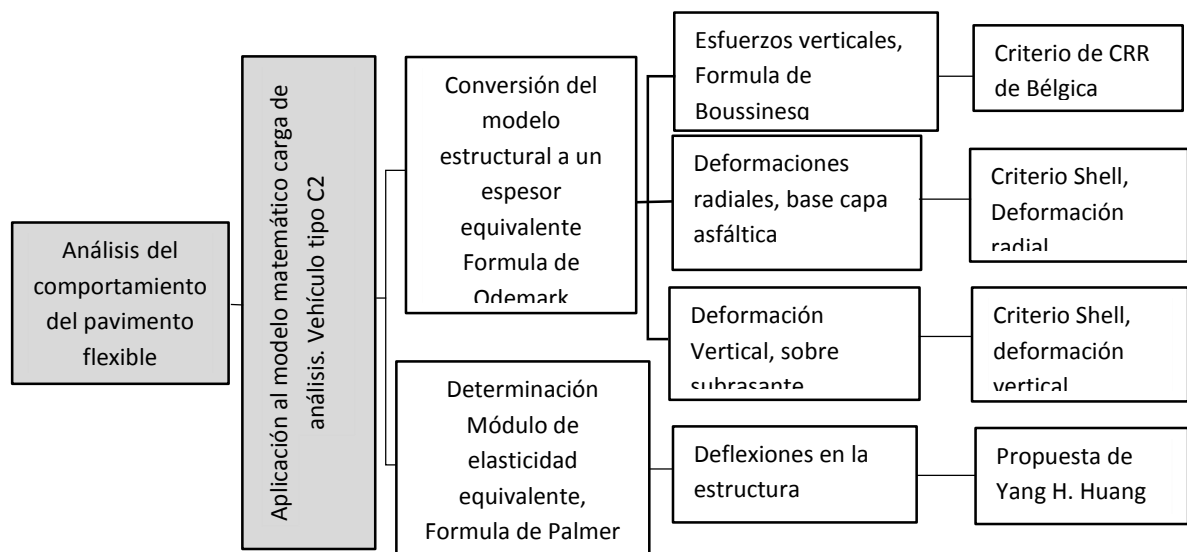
Análisis del comportamiento del pavimento flexible

Aplicación al modelo matemático carga de análisis. Vehículo tipo C2

Conversión del modelo estructural a un espesor equivalente Formula de Odemark

Esfuerzos verticales, Formula de Boussinesq

Criterio de CRR de Bélgica

Deformaciones radiales, base capa asfáltica

Criterio Shell, Deformación radial

Deformación Vertical, sobre subrasante

Criterio Shell, deformación vertical

Determinación Módulo de elasticidad equivalente, Formula de Palmer

Deflexiones en la estructura

Propuesta de Yang H. Huang